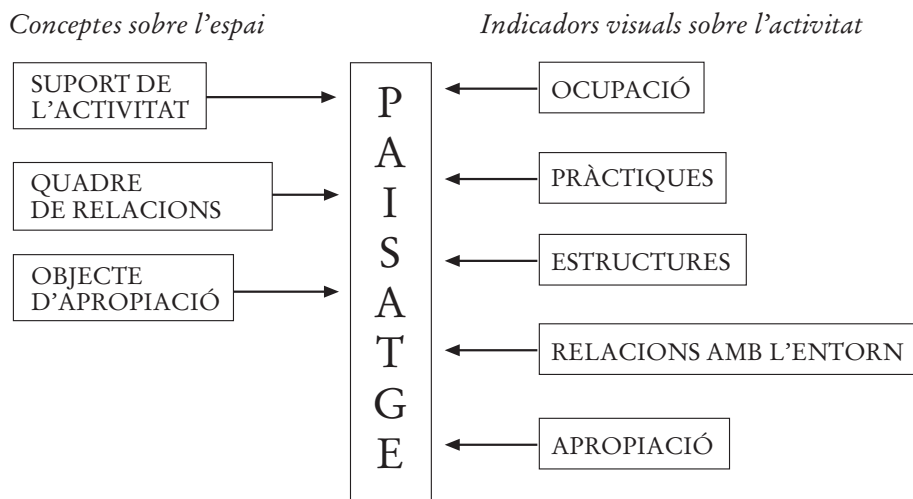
Conceptes sobre l'espai

Indicadors visuals sobre l'activitat

SUPORT DE L'ACTIVITAT

QUADRE DE RELACIONS

OBJECTE D'APROPIACIÓ

P
A
I
S
A
T
G
E

OCUPACIÓ

PRÀCTIQUES

ESTRUCTURES

RELACIONS AMB L'ENTORN

APROPIACIÓ